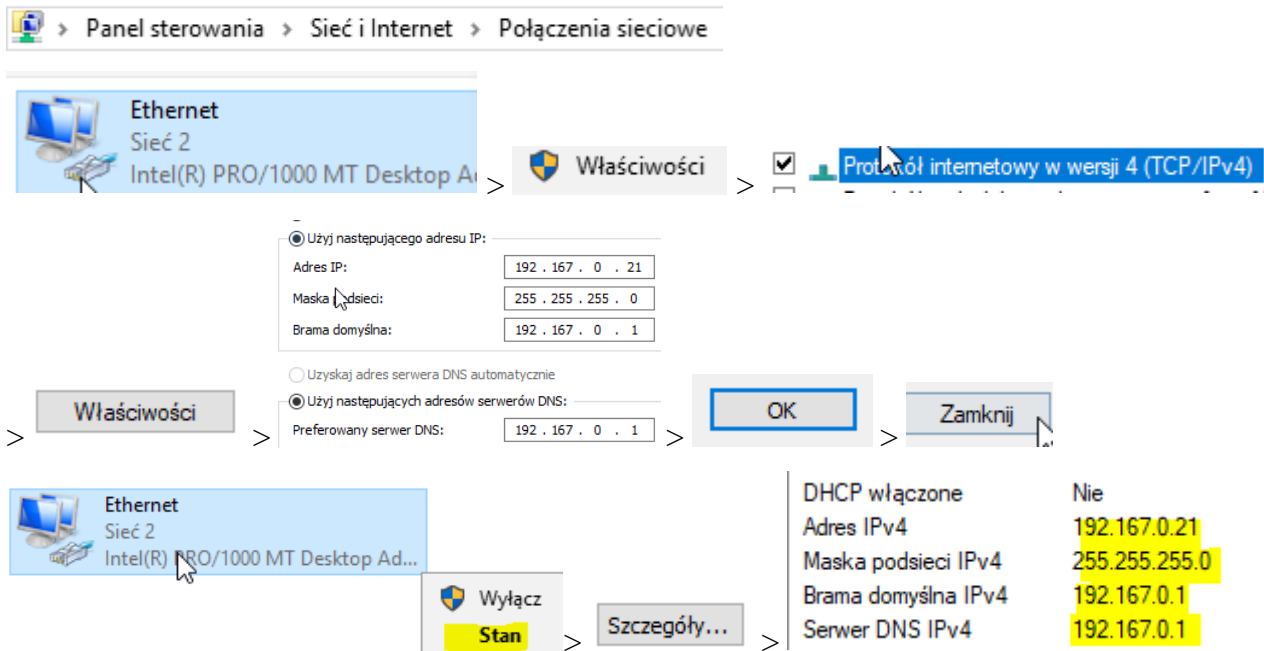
> Panel sterowania > Sieć i Internet > Połączenia sieciowe

Ethernet
Sieć 2
Intel(R) PRO/1000 MT Desktop Ad
> Właściwości > Protokół internetowy w wersji 4 (TCP/IPv4)

Użyj następującego adresu IP:
Adres IP: 192 . 167 . 0 . 21
Maska podsieci: 255 . 255 . 255 . 0
Brama domyślna: 192 . 167 . 0 . 1

Uzyskaj adres serwera DNS automatycznie
> Właściwości > Użyj następujących adresów serwerów DNS:
Preferowany serwer DNS: 192 . 167 . 0 . 1
> OK > Zamknij

Ethernet
Sieć 2
Intel(R) PRO/1000 MT Desktop Ad...
Wyłącz
Stan > Szczegóły... >

| DHCP włączone | Nie |
|---|---|
| Adres IPv4 | 192.167.0.21 |
| Maska podsieci IPv4 | 255.255.255.0 |
| Brama domyślna IPv4 | 192.167.0.1 |
| Serwer DNS IPv4 | 192.167.0.1 |